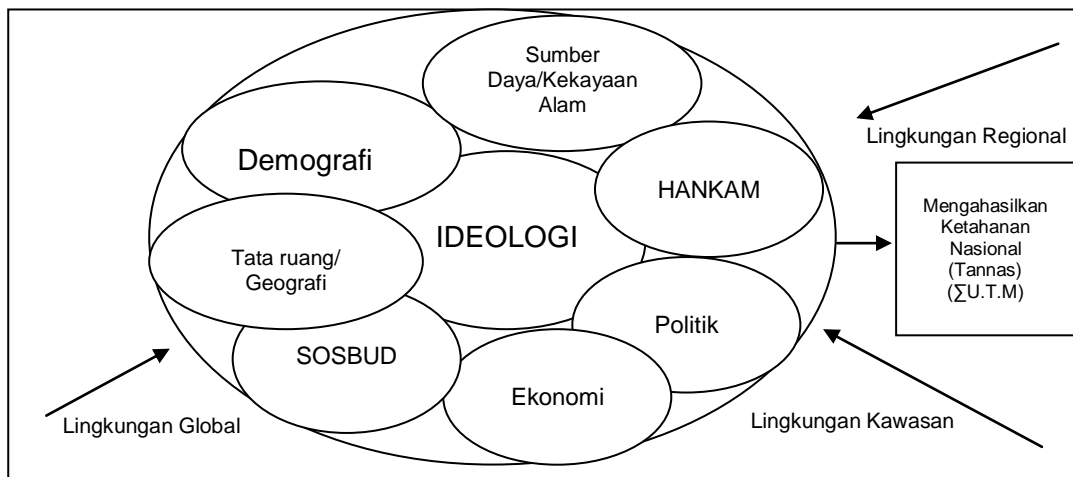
Sumber Daya/Kekayaan Alam

Demografi

HANKAM

Lingkungan Regional

IDEOLOGI

Tata ruang/ Geografi

Mengahasilkan Ketahanan Nasional (Tannas) ($\sum$U.T.M)

Politik

SOSBUD

Ekonomi

Lingkungan Global

Lingkungan Kawasan